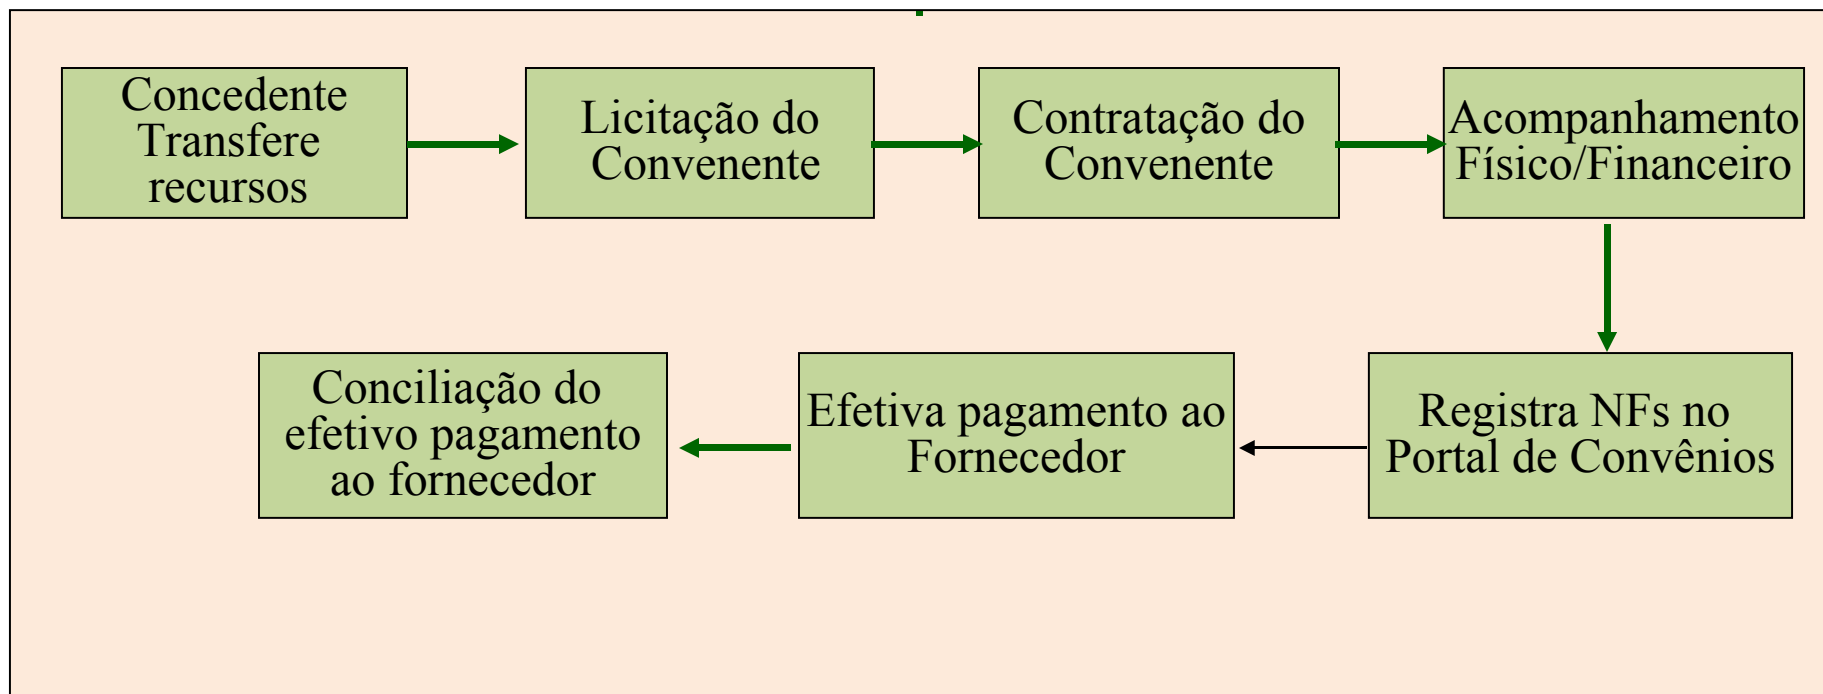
Concedente Transfere recursos

Licitação do Convenente

Contratação do Convenente

Acompanhamento Físico/Financeiro

Registra NFs no Portal de Convênios

Efetiva pagamento ao Fornecedor

Conciliação do efetivo pagamento ao fornecedor